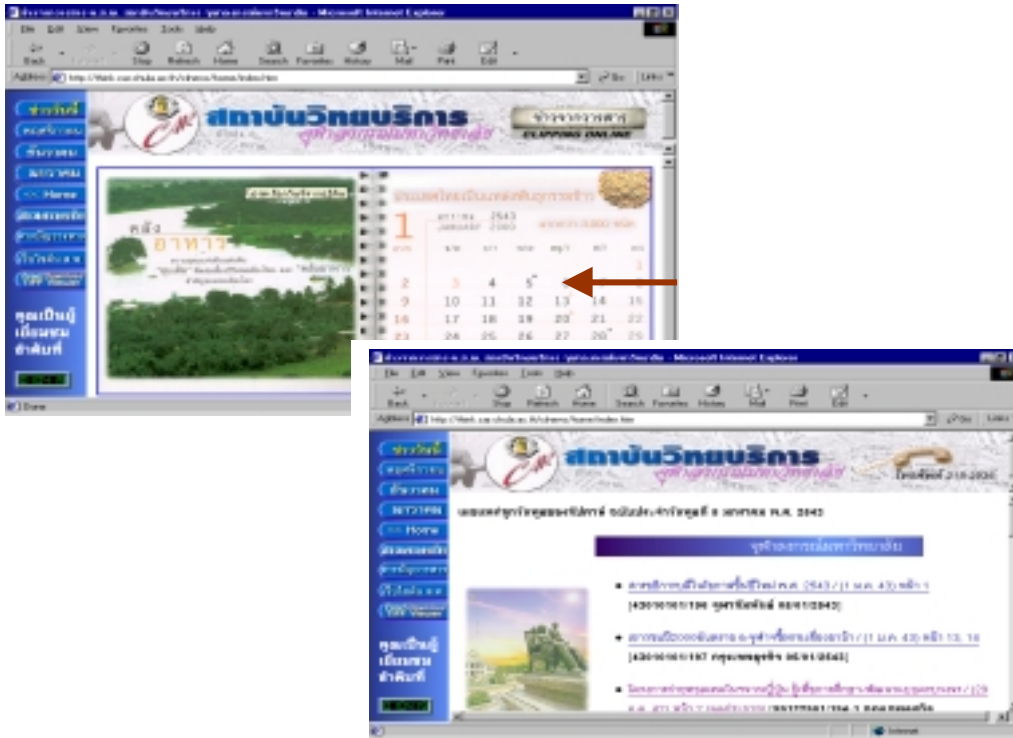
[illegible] - Microsoft Internet Explorer

File Edit View Favorites Tools Help

Back Forward Stop Refresh Home Search Favorites History Mail Print Edit

Address http://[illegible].chula.ac.th/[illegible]/home/index.htm

Go Links

สถาบันวิทยบริการ

จุฬาลงกรณ์มหาวิทยาลัย

ข่าวจากวารสาร CLIPPING ONLINE

คลัง อาหาร

1

มกราคม 2543 JANUARY 2000

| อา | จ | อ | พ | พฤ | ศ | ส |
|---|---|---|---|---|---|---|
| 2 | 3 | 4 | 5 | 6 | 7 | 8 |
| 9 | 10 | 11 | 12 | 13 | 14 | 15 |
| 16 | 17 | 18 | 19 | 20 | 21 | 22 |
| 23 | 24 | 25 | 26 | 27 | 28 | 29 |

<< Home

คุณเป็นผู้เยี่ยมชมลำดับที่

Done

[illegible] - Microsoft Internet Explorer

File Edit View Favorites Tools Help

Back Forward Stop Refresh Home Search Favorites History Mail Print Edit

Address http://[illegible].chula.ac.th/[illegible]/home/index.htm

Go Links

สถาบันวิทยบริการ

จุฬาลงกรณ์มหาวิทยาลัย

โทรศัพท์ 218-2936

<< Home

คุณเป็นผู้เยี่ยมชมลำดับที่

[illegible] 2543

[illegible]

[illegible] 2543 / (1 ม.ค. 43) หน้า 1 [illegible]

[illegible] 06/01/2543]

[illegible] (1 ม.ค. 43) หน้า 13, 16

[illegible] 06/01/2543]

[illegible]

Internet